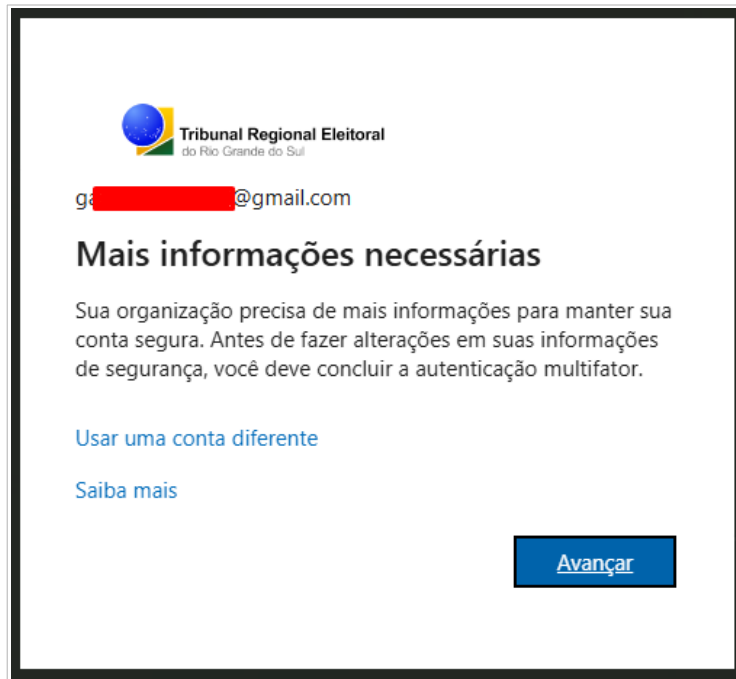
Tribunal Regional Eleitoral
do Rio Grande do Sul

ga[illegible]@gmail.com

Mais informações necessárias

Sua organização precisa de mais informações para manter sua conta segura. Antes de fazer alterações em suas informações de segurança, você deve concluir a autenticação multifator.

Usar uma conta diferente

Saiba mais

Avançar